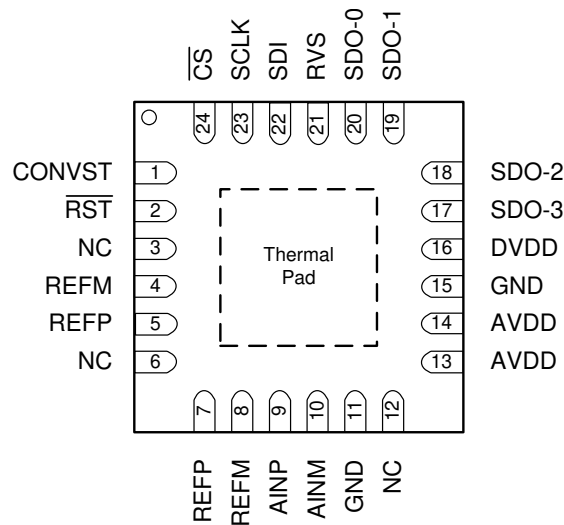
$\overline{CS}$ SCLK SDI RVS SDO-0 SDO-1

24 23 22 21 20 19

CONVST 1
$\overline{RST}$ 2
NC 3
REFM 4
REFP 5
NC 6

Thermal Pad

18 SDO-2
17 SDO-3
16 DVDD
15 GND
14 AVDD
13 AVDD

7 8 9 10 11 12

REFP REFM AINP AINM GND NC